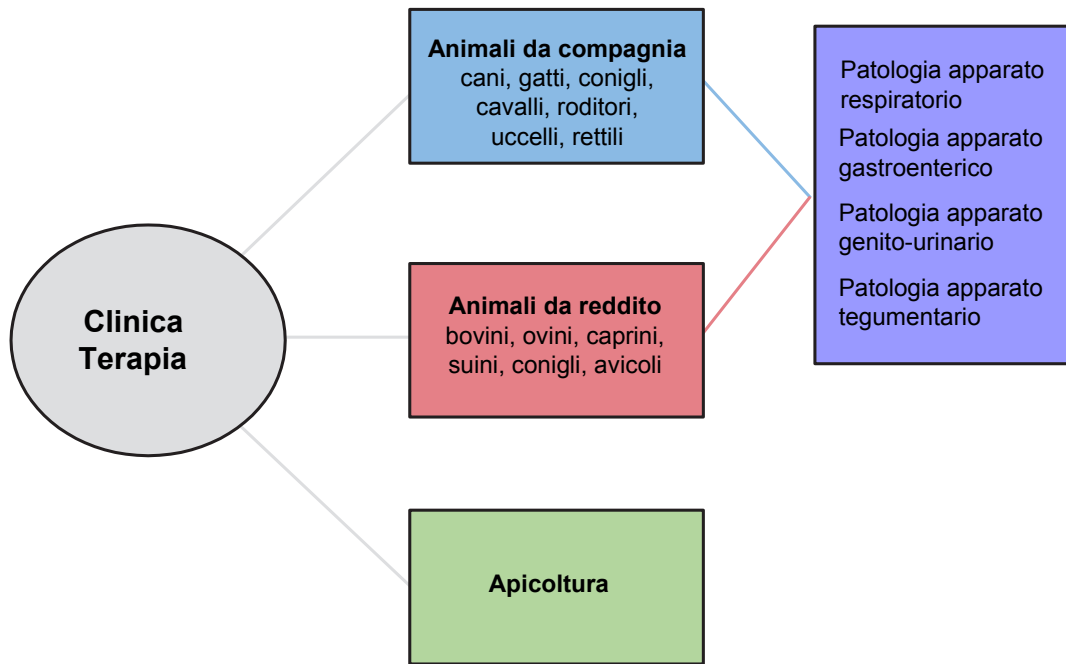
Clinica
Terapia

**Animali da compagnia**
cani, gatti, conigli, cavalli, roditori, uccelli, rettili

**Animali da reddito**
bovini, ovini, caprini, suini, conigli, avicoli

**Apicoltura**

Patologia apparato respiratorio

Patologia apparato gastroenterico

Patologia apparato genito-urinario

Patologia apparato tegumentario